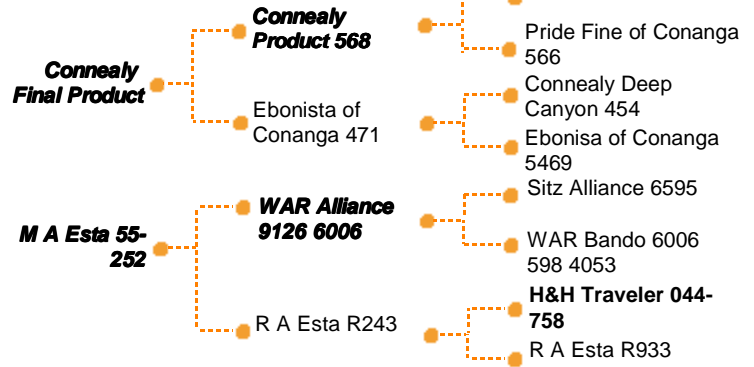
Connealy Final Product

Connealy Product 568

Pride Fine of Conanga 566

Ebonista of Conanga 471

Connealy Deep Canyon 454

Ebonisa of Conanga 5469

M A Esta 55-252

WAR Alliance 9126 6006

Sitz Alliance 6595

WAR Bando 6006 598 4053

R A Esta R243

H&H Traveler 044-758

R A Esta R933